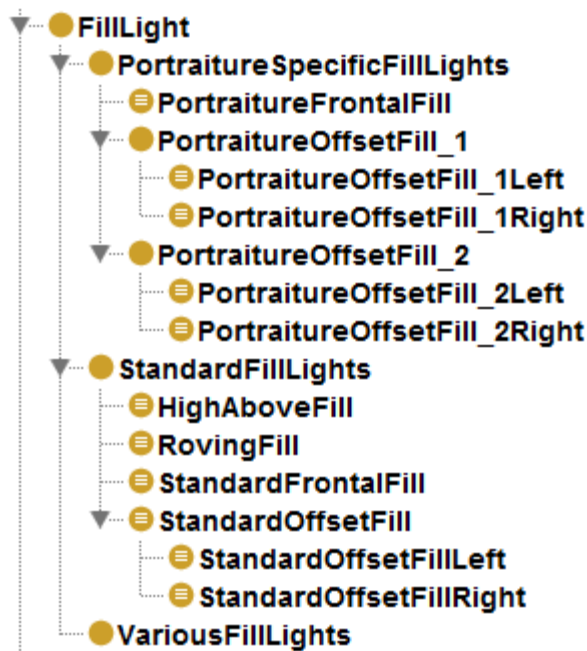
FillLight
PortraitureSpecificFillLights
PortraitureFrontalFill
PortraitureOffsetFill_1
PortraitureOffsetFill_1Left
PortraitureOffsetFill_1Right
PortraitureOffsetFill_2
PortraitureOffsetFill_2Left
PortraitureOffsetFill_2Right
StandardFillLights
HighAboveFill
RovingFill
StandardFrontalFill
StandardOffsetFill
StandardOffsetFillLeft
StandardOffsetFillRight
VariousFillLights